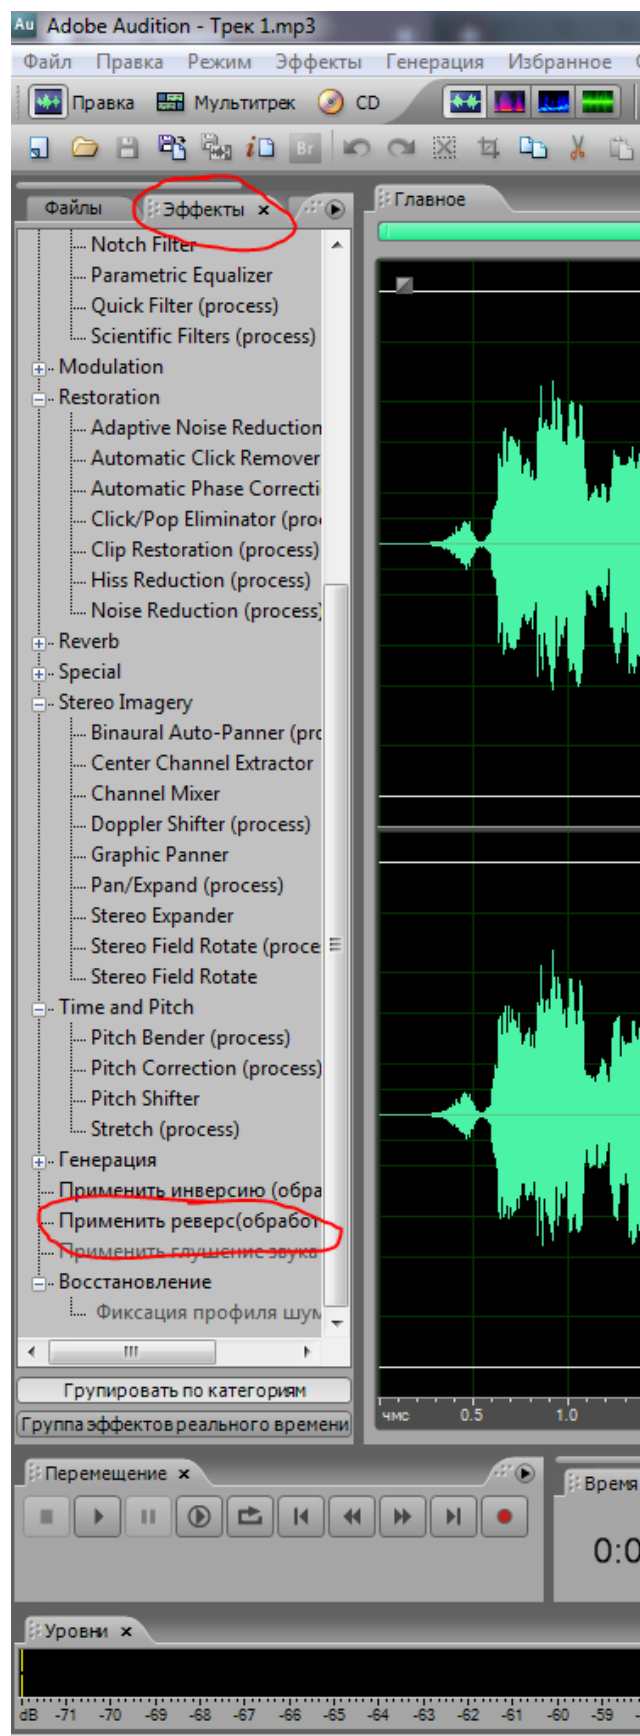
Au Adobe Audition - Трек 1.mp3

Файл Правка Режим Эффекты Генерация Избранное

Правка Мультитрек CD

iD Br

Файлы Эффекты ×

Главное

Notch Filter
Parametric Equalizer
Quick Filter (process)
Scientific Filters (process)
Modulation
Restoration
Adaptive Noise Reduction
Automatic Click Remover
Automatic Phase Correcti
Click/Pop Eliminator (pro
Clip Restoration (process)
Hiss Reduction (process)
Noise Reduction (process)
Reverb
Special
Stereo Imagery
Binaural Auto-Panner (pro
Center Channel Extractor
Channel Mixer
Doppler Shifter (process)
Graphic Panner
Pan/Expand (process)
Stereo Expander
Stereo Field Rotate (proce
Stereo Field Rotate
Time and Pitch
Pitch Bender (process)
Pitch Correction (process)
Pitch Shifter
Stretch (process)
Генерация
Применить инверсию (обра
Применить реверс(обработ
Применить глушение звука
Восстановление
Фиксация профиля шум

III

Групировать по категориям
Группа эффектов реального времени

чмс 0.5 1.0

Перемещение ×

Время

0:0

Уровни ×

dB -71 -70 -69 -68 -67 -66 -65 -64 -63 -62 -61 -60 -59